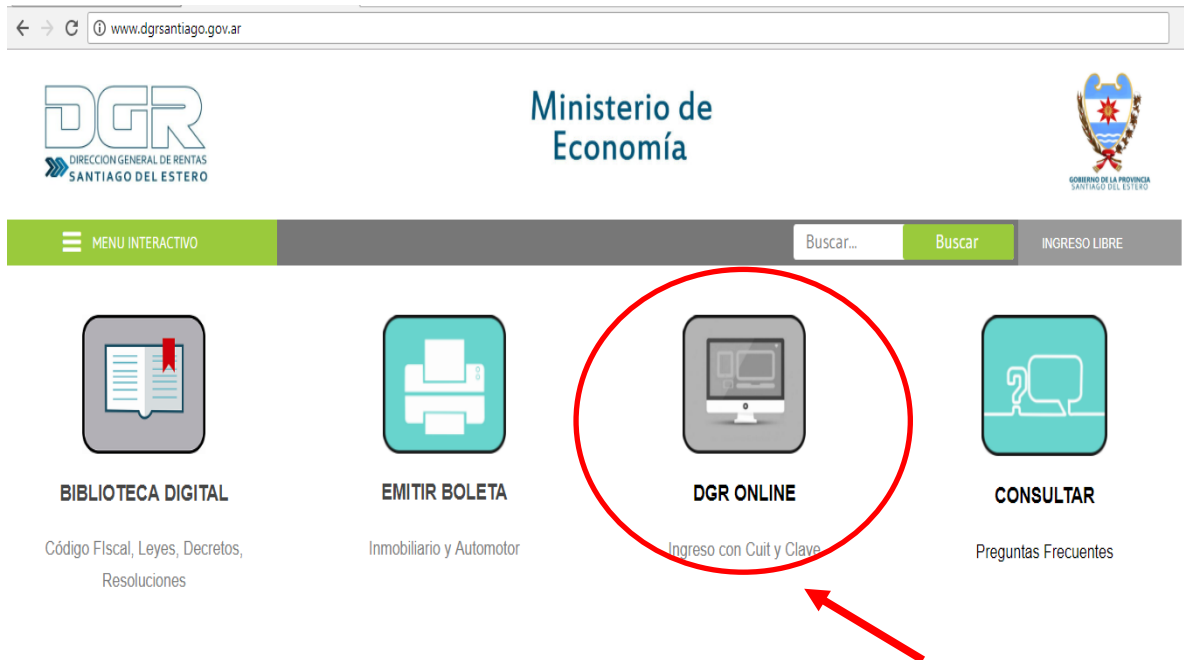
www.dgrsantiago.gov.ar

DGR
DIRECCION GENERAL DE RENTAS
SANTIAGO DEL ESTERO

Ministerio de Economía

GOBIERNO DE LA PROVINCIA
SANTIAGO DEL ESTERO

MENU INTERACTIVO

Buscar...

Buscar

INGRESO LIBRE

BIBLIOTECA DIGITAL

Código FIscal, Leyes, Decretos, Resoluciones

EMITIR BOLETA

Inmobiliario y Automotor

DGR ONLINE

Ingreso con Cuit y Clave

CONSULTAR

Preguntas Frecuentes